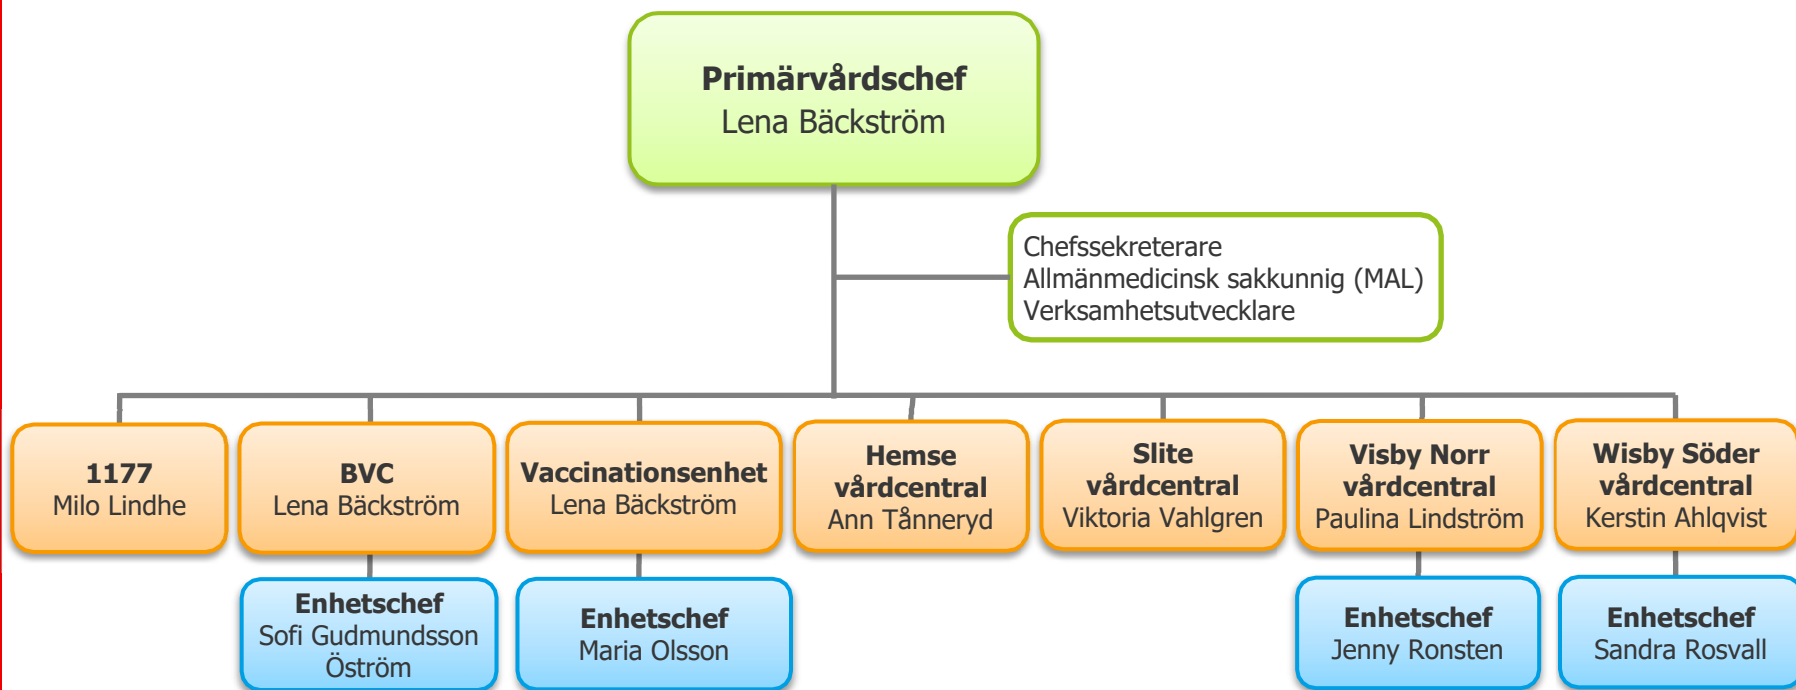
**Primärvårdschef**
Lena Bäckström

Chefssekreterare
Allmänmedicinsk sakkunnig (MAL)
Verksamhetsutvecklare

**1177**
Milo Lindhe

**BVC**
Lena Bäckström

**Vaccinationsenhet**
Lena Bäckström

**Hemse vårdcentral**
Ann Tånneryd

**Slite vårdcentral**
Viktoria Vahlgren

**Visby Norr vårdcentral**
Paulina Lindström

**Wisby Söder vårdcentral**
Kerstin Ahlqvist

**Enhetschef**
Sofi Gudmundsson Öström

**Enhetschef**
Maria Olsson

**Enhetschef**
Jenny Ronsten

**Enhetschef**
Sandra Rosvall